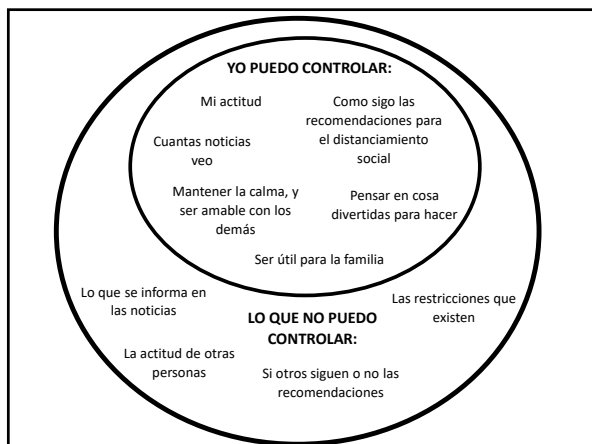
YO PUEDO CONTROLAR:

Mi actitud

Como sigo las recomendaciones para el distanciamiento social

Cuantas noticias veo

Mantener la calma, y ser amable con los demás

Pensar en cosa divertidas para hacer

Ser útil para la familia

Lo que se informa en las noticias

Las restricciones que existen

LO QUE NO PUEDO CONTROLAR:

La actitud de otras personas

Si otros siguen o no las recomendaciones